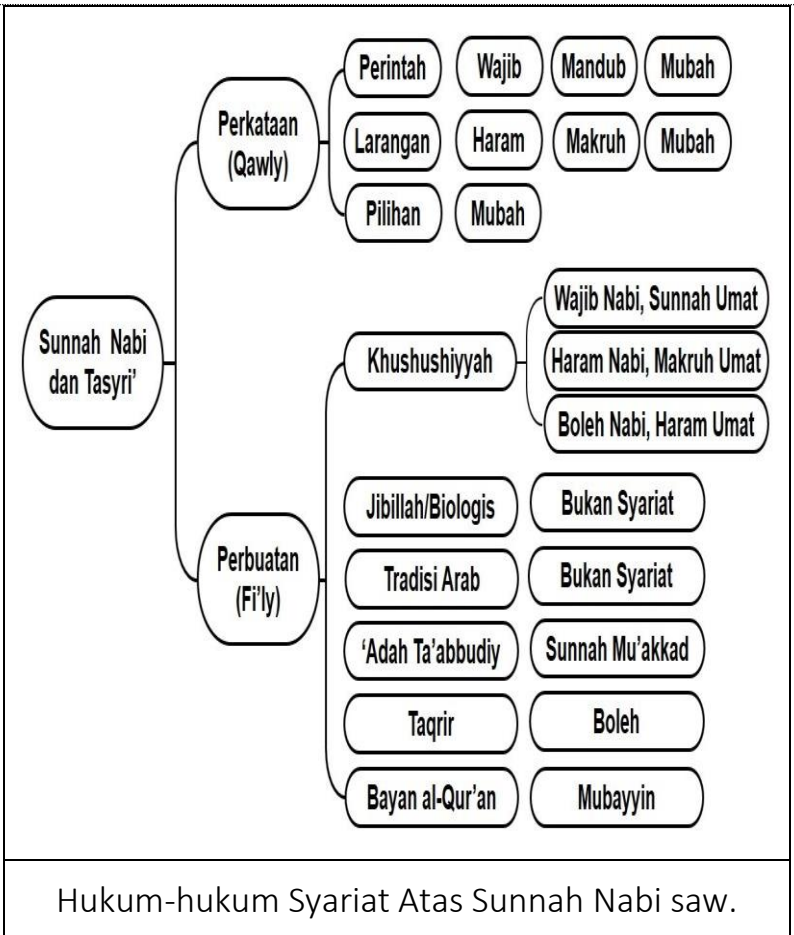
Sunnah Nabi dan Tasyri'

Perkataan (Qawly)

Perintah
Wajib
Mandub
Mubah

Larangan
Haram
Makruh
Mubah

Pilihan
Mubah

Perbuatan (Fi'ly)

Khushushiyyah
Wajib Nabi, Sunnah Umat
Haram Nabi, Makruh Umat
Boleh Nabi, Haram Umat

Jibillah/Biologis
Bukan Syariat

Tradisi Arab
Bukan Syariat

'Adah Ta'abbudiy
Sunnah Mu'akkad

Taqrir
Boleh

Bayan al-Qur'an
Mubayyin

Hukum-hukum Syariat Atas Sunnah Nabi saw.